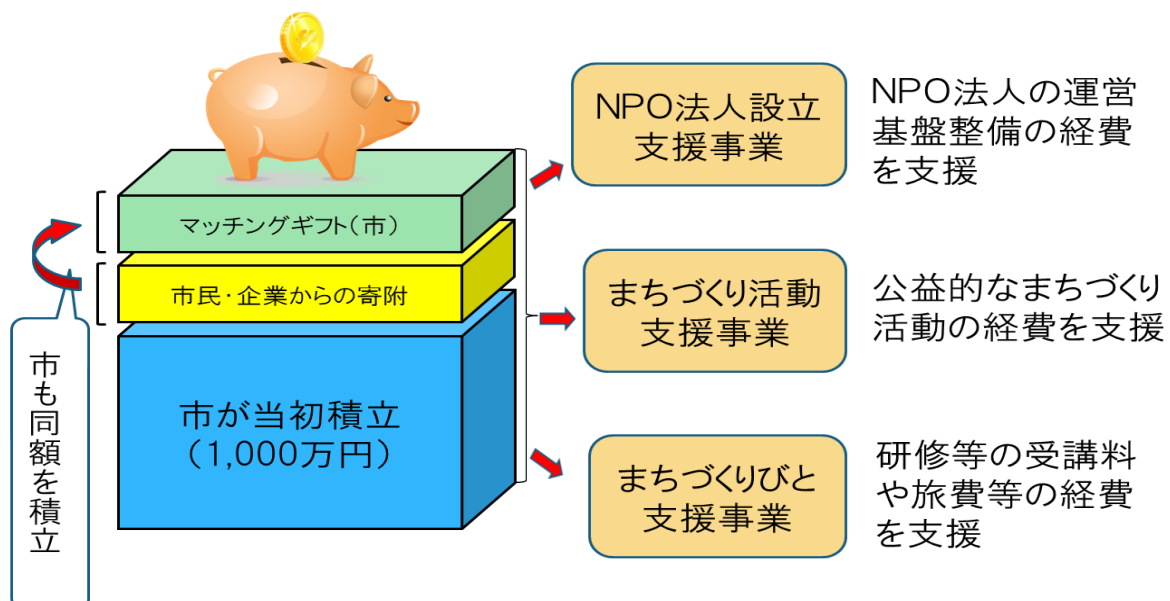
マッチングギフト(市)

市民・企業からの寄附

市が当初積立
(1,000万円)

市も同額を積立

NPO法人設立
支援事業

NPO法人の運営基盤整備の経費を支援

まちづくり活動
支援事業

公益的なまちづくり活動の経費を支援

まちづくりびと
支援事業

研修等の受講料や旅費等の経費を支援